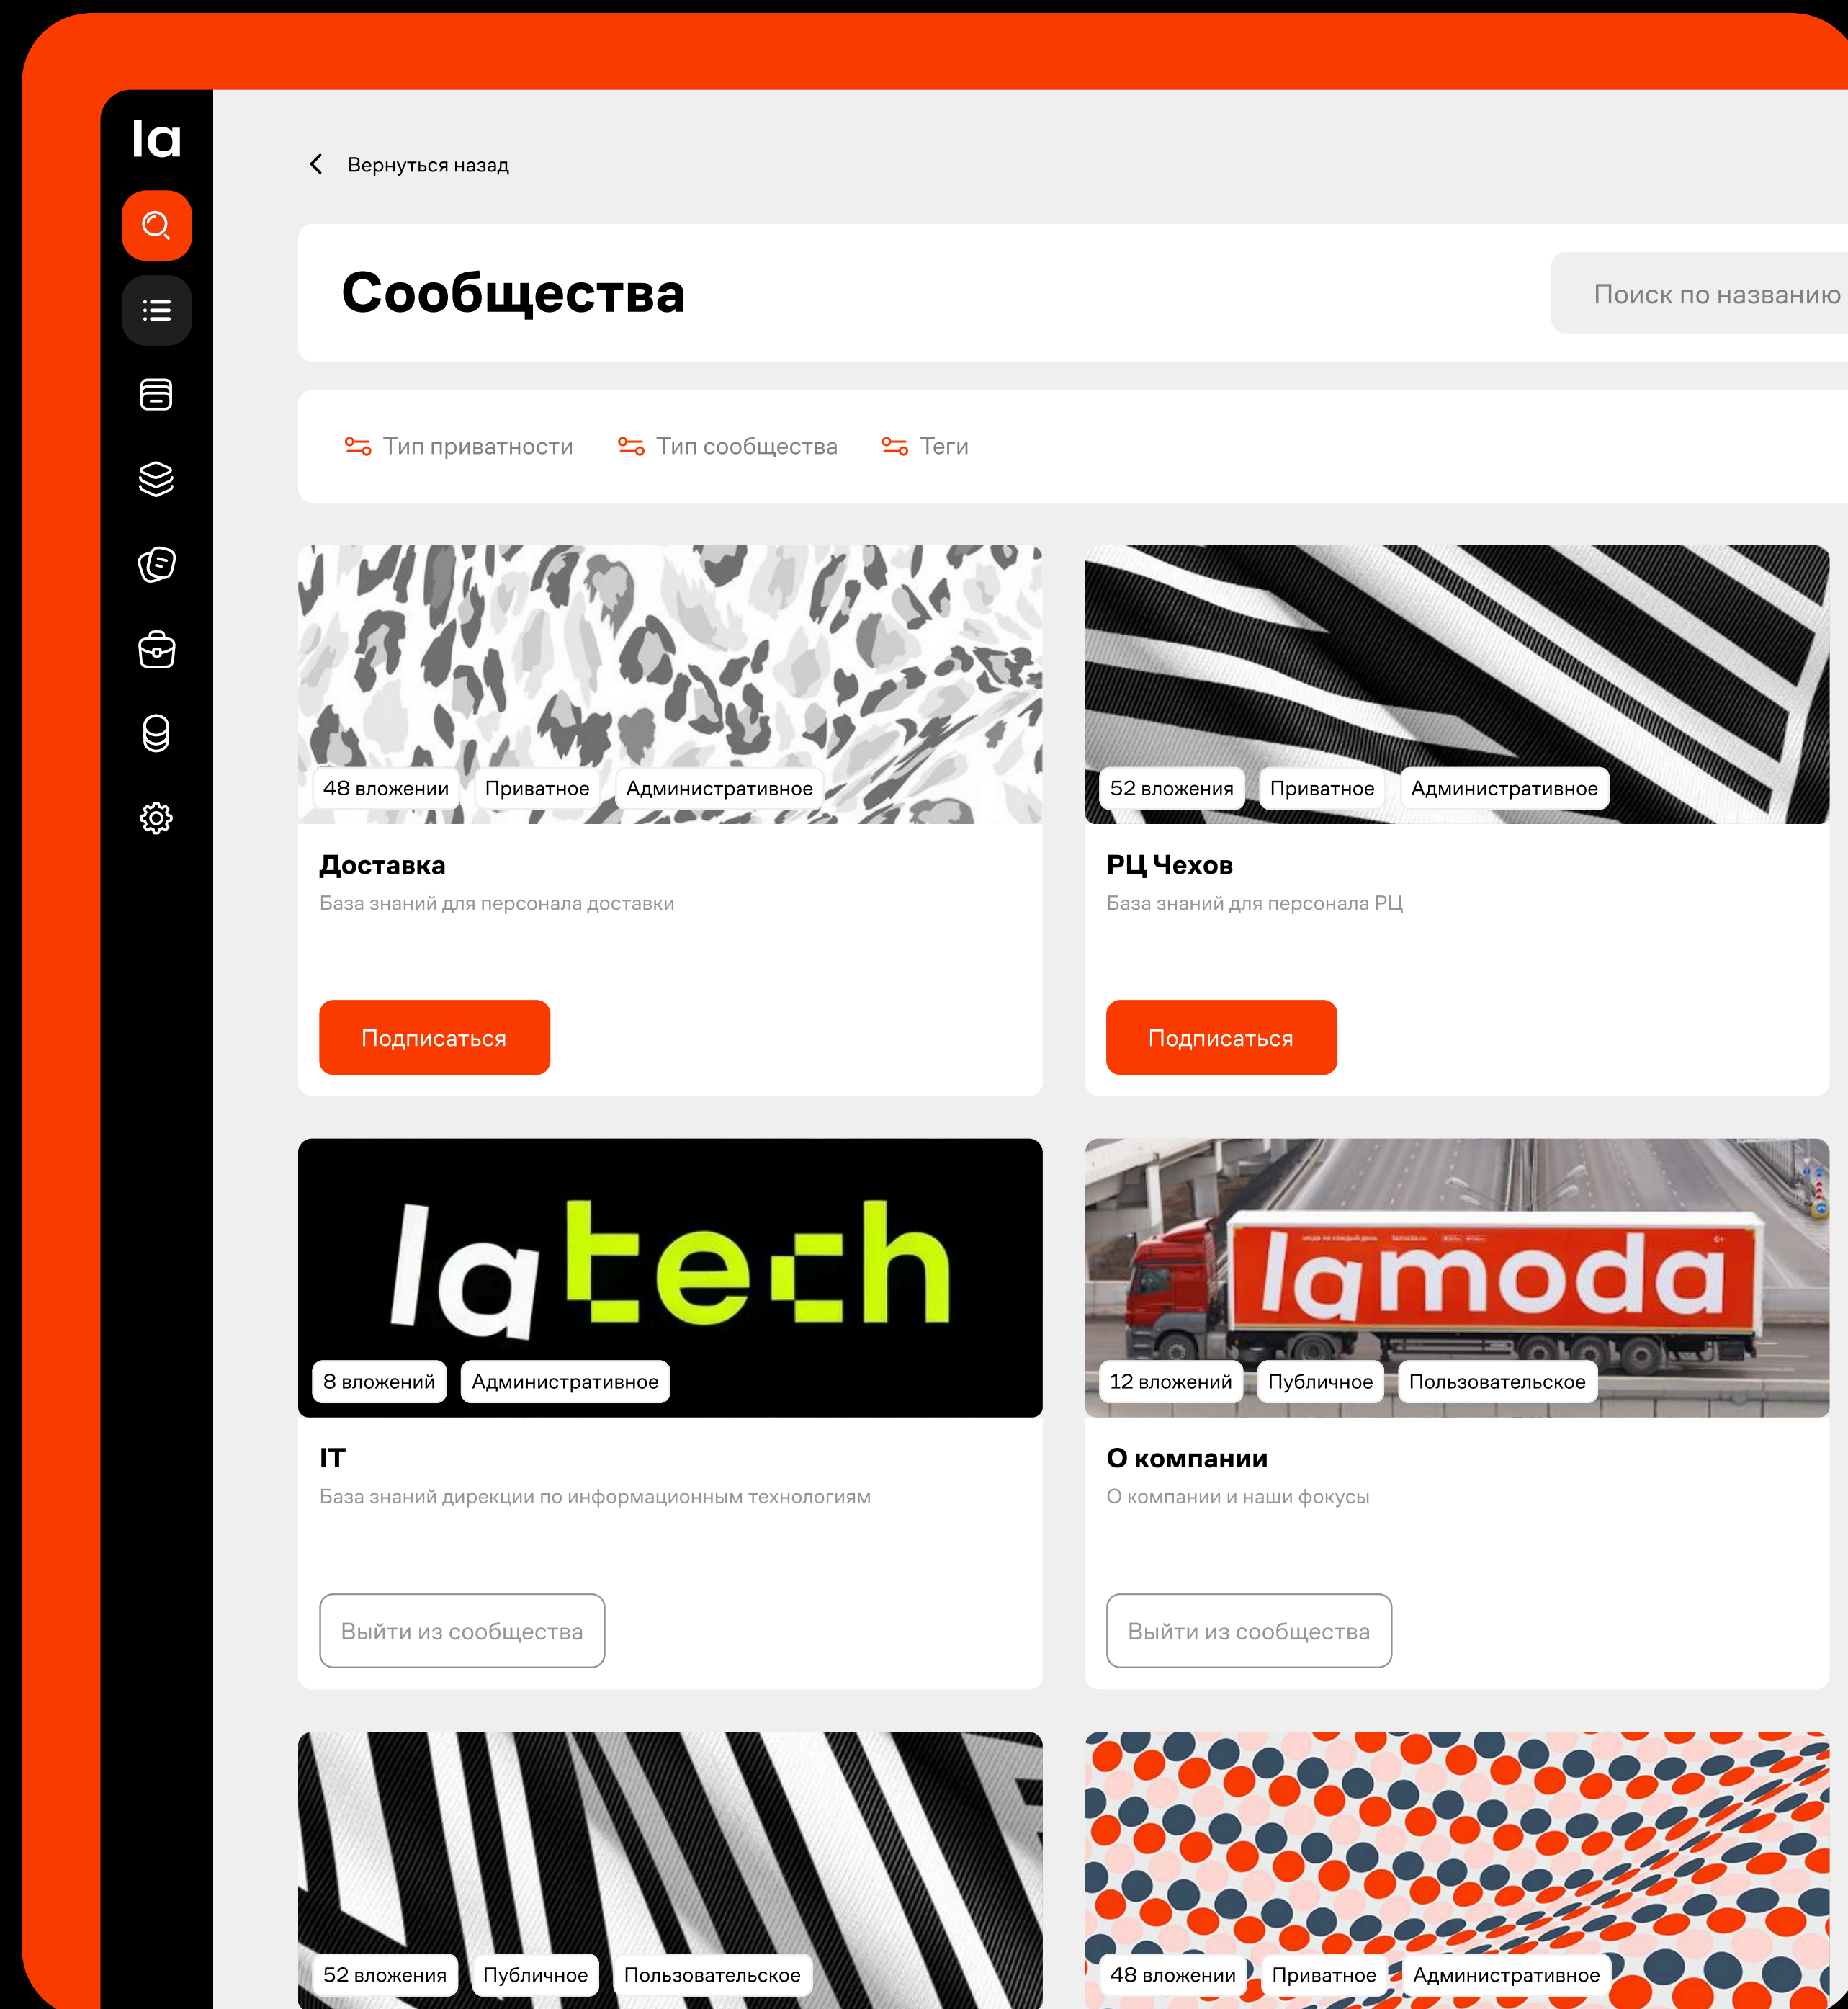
la

Вернуться назад

Сообщества

Поиск по названию

Тип приватности Тип сообщества Теги

48 вложении Приватное Административное

Доставка

База знаний для персонала доставки

Подписаться

52 вложения Приватное Административное

РЦ Чехов

База знаний для персонала РЦ

Подписаться

latech

8 вложений Административное

IT

База знаний дирекции по информационным технологиям

Выйти из сообщества

lamoda

12 вложений Публичное Пользовательское

О компании

О компании и наши фокусы

Выйти из сообщества

52 вложения Публичное Пользовательское

48 вложении Приватное Административное